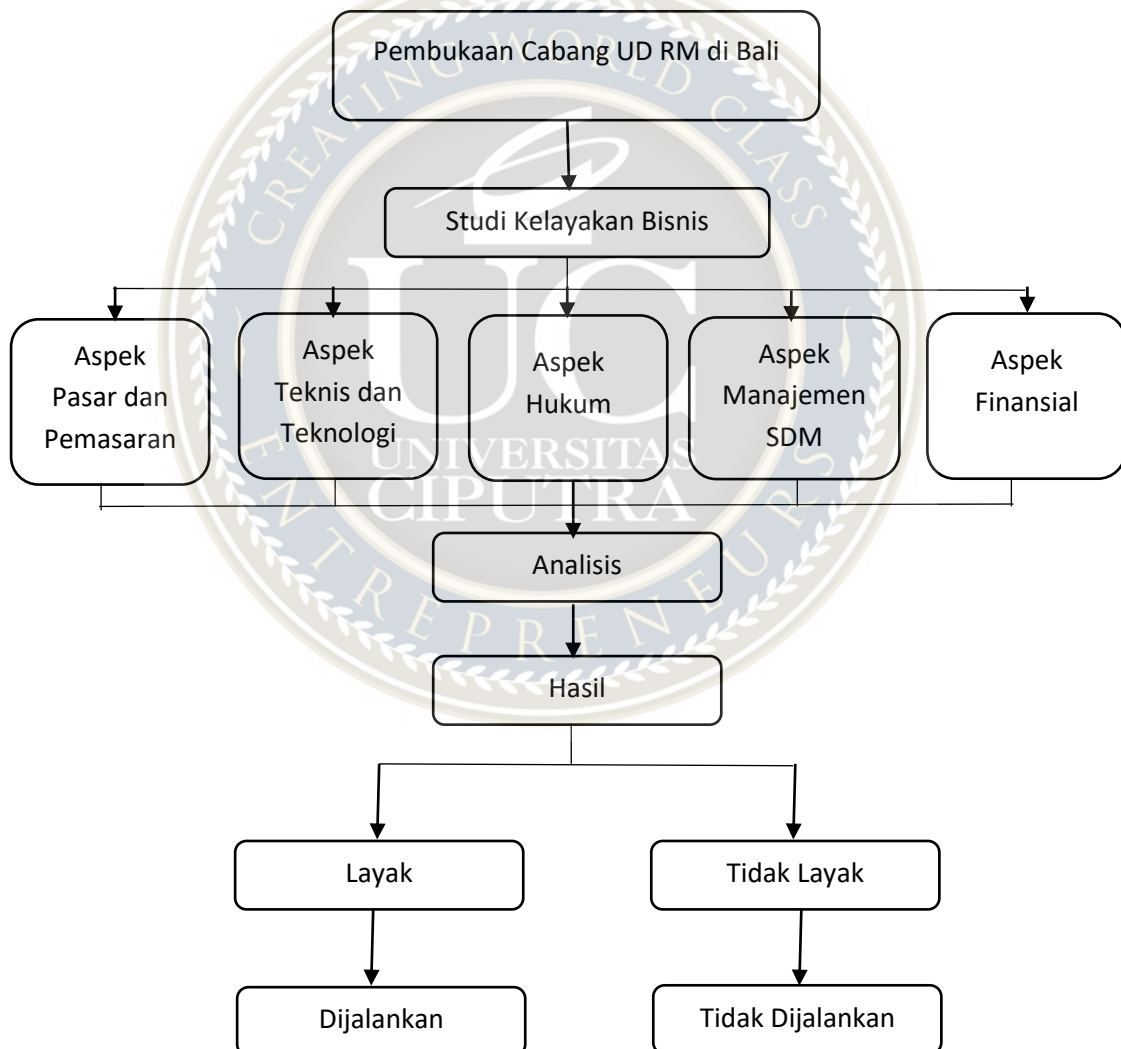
CREATING WORLD CLASS

Pembukaan Cabang UD RM di Bali

Studi Kelayakan Bisnis

Aspek Pasar dan Pemasaran

Aspek Teknis dan Teknologi

Aspek Hukum

Aspek Manajemen SDM

Aspek Finansial

UC

UNIVERSITAS CIPUTRA

ENTREPRENEURS

Analisis

Hasil

Layak

Tidak Layak

Dijalankan

Tidak Dijalankan